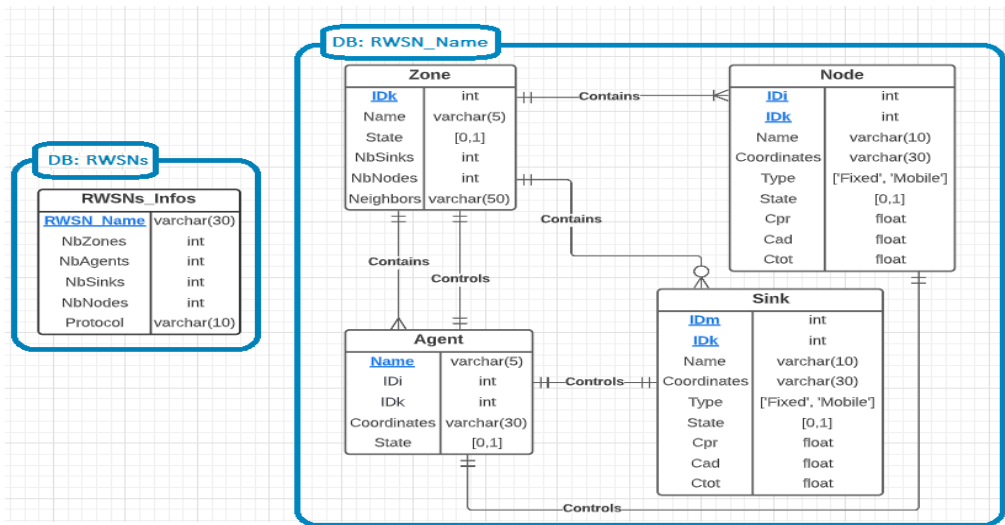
DB: RWSNs

| RWSNs_Infos | |
|---|---|
| RWSN_Name | varchar(30) |
| NbZones | int |
| NbAgents | int |
| NbSinks | int |
| NbNodes | int |
| Protocol | varchar(10) |

DB: RWSN_Name

| Zone | |
|---|---|
| IDk | int |
| Name | varchar(5) |
| State | [0,1] |
| NbSinks | int |
| NbNodes | int |
| Neighbors | varchar(50) |

Contains

| Node | |
|---|---|
| IDi | int |
| IDk | int |
| Name | varchar(10) |
| Coordinates | varchar(30) |
| Type | ['Fixed', 'Mobile'] |
| State | [0,1] |
| Cpr | float |
| Cad | float |
| Ctot | float |

Contains

Contains

Controls

| Agent | |
|---|---|
| Name | varchar(5) |
| IDi | int |
| IDk | int |
| Coordinates | varchar(30) |
| State | [0,1] |

Controls

| Sink | |
|---|---|
| IDm | int |
| IDk | int |
| Name | varchar(10) |
| Coordinates | varchar(30) |
| Type | ['Fixed', 'Mobile'] |
| State | [0,1] |
| Cpr | float |
| Cad | float |
| Ctot | float |

Controls